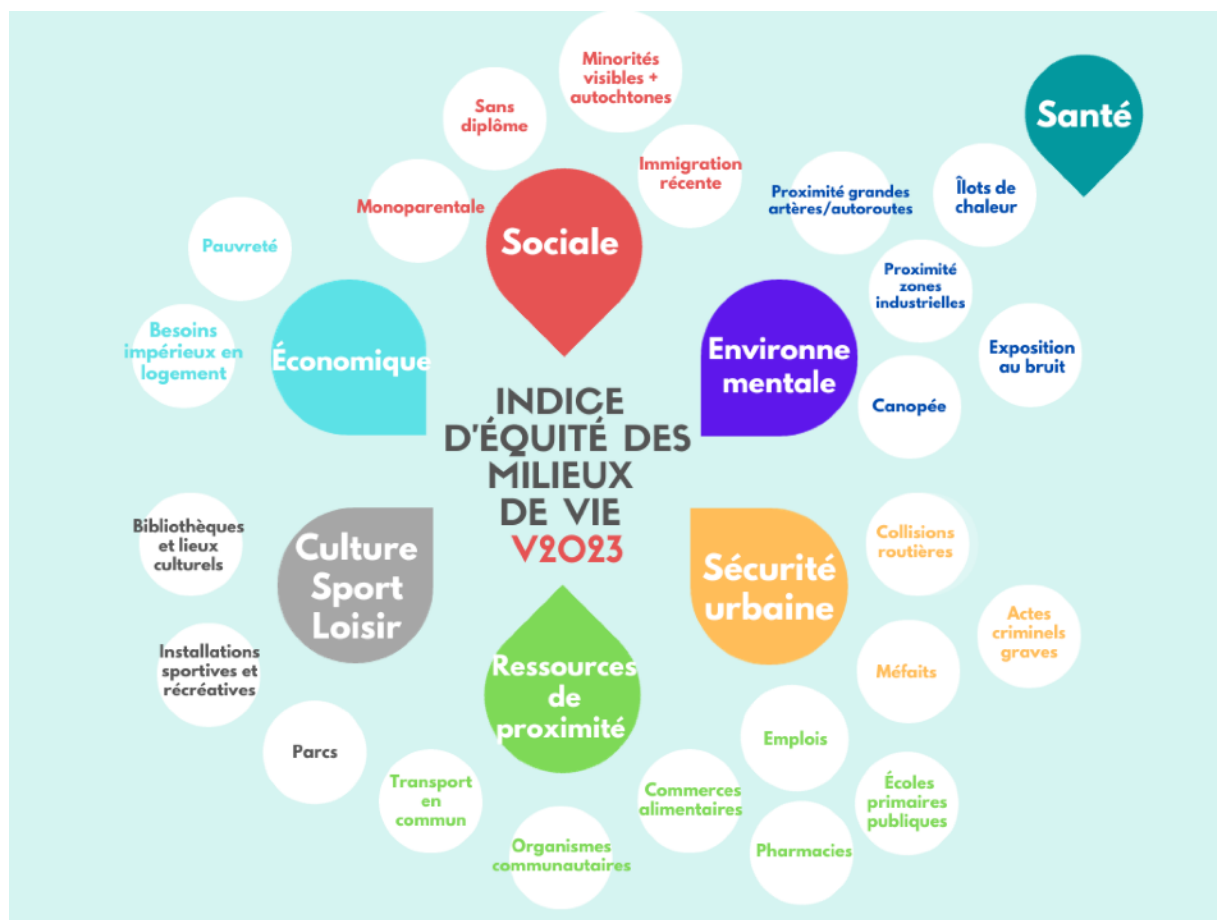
INDICE D'ÉQUITÉ DES MILIEUX DE VIE V2023

Sociale

Minorités visibles + autochtones

Sans diplôme

Immigration récente

Monoparentale

Santé

Îlots de chaleur

Proximité grandes artères/autoroutes

Proximité zones industrielles

Environnementale

Exposition au bruit

Canopée

Économique

Pauvreté

Besoins impérieux en logement

Culture Sport Loisir

Bibliothèques et lieux culturels

Installations sportives et récréatives

Parcs

Sécurité urbaine

Collisions routières

Actes criminels graves

Méfaits

Ressources de proximité

Transport en commun

Organismes communautaires

Commerces alimentaires

Emplois

Pharmacies

Écoles primaires publiques